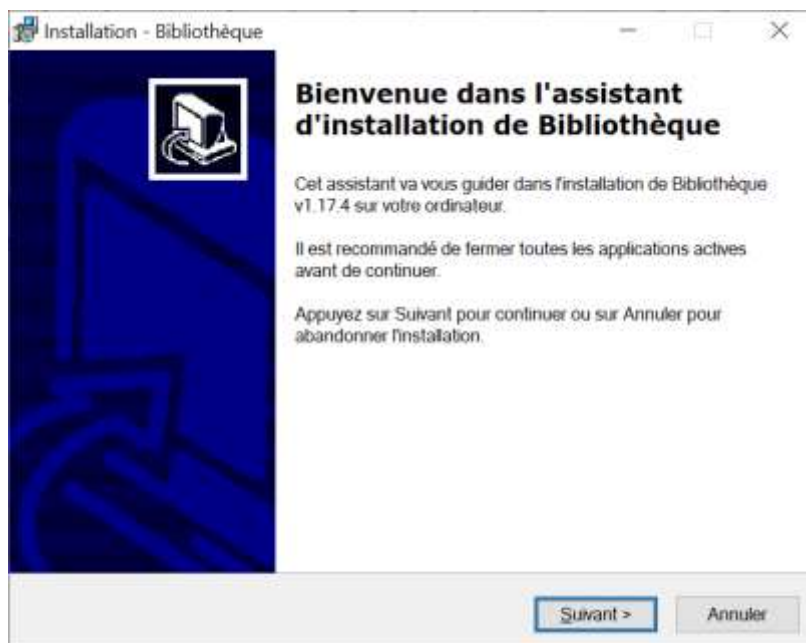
Installation - Bibliothèque

Bienvenue dans l'assistant d'installation de Bibliothèque

Cet assistant va vous guider dans l'installation de Bibliothèque v1.17.4 sur votre ordinateur.

Il est recommandé de fermer toutes les applications actives avant de continuer.

Appuyez sur Suivant pour continuer ou sur Annuler pour abandonner l'installation.

Suivant >

Annuler